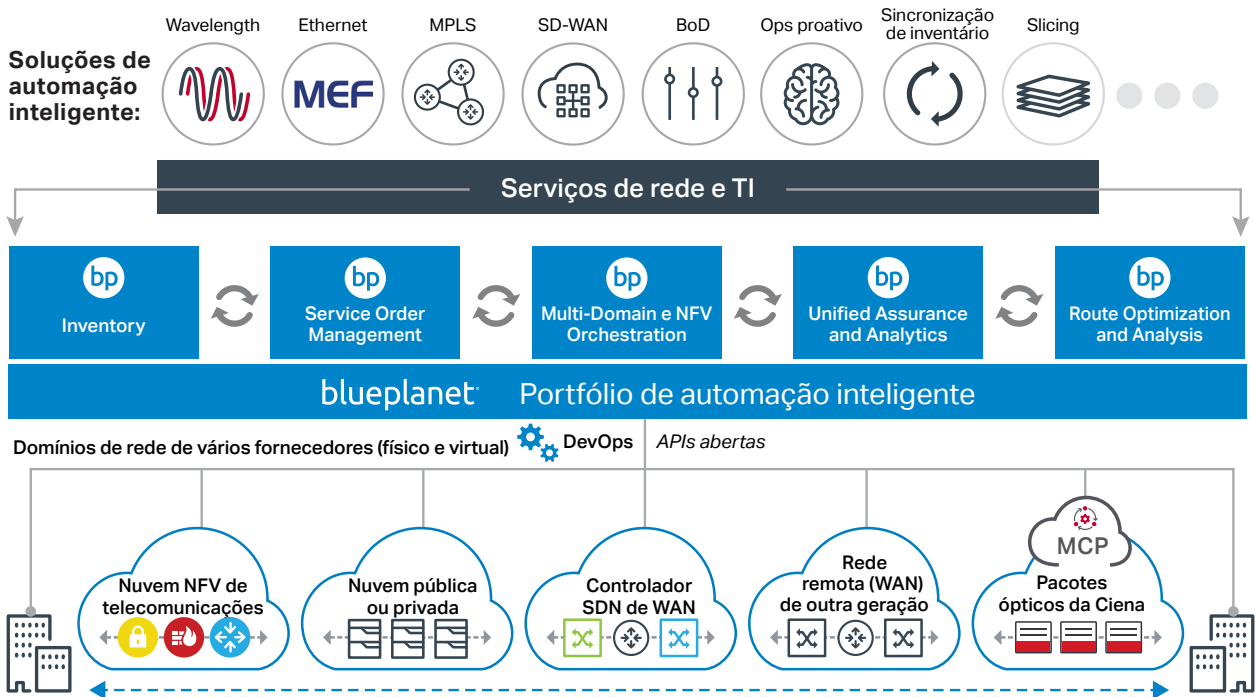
Soluções de automação inteligente:

Wavelength

Ethernet

MEF

MPLS

SD-WAN

BoD

Ops proativo

Sincronização de inventário

Slicing

Serviços de rede e TI

bp
Inventory

bp
Service Order Management

bp
Multi-Domain e NFV Orchestration

bp
Unified Assurance and Analytics

bp
Route Optimization and Analysis

blueplanet Portfólio de automação inteligente

Domínios de rede de vários fornecedores (físico e virtual)

DevOps

APIs abertas

Nuvem NFV de telecomunicações

Nuvem pública ou privada

Controlador SDN de WAN

Rede remota (WAN) de outra geração

MCP

Pacotes ópticos da Ciena